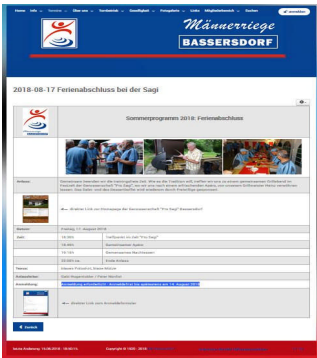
Home Info Termine Über uns Vorstand Geselligkeit Fotogalerie Links Mitgliederbereich Suchen anmelden

Männerriege

BASSERSDORF

2018-08-17 Ferienabschluss bei der Sagi

Sommerprogramm 2018: Ferienabschluss

Anlass: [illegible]

Direkter Link zur Homepage der Genossenschaft "Pro Sagi" Bassersdorf

Datum: Freitag, 17. August 2018

Zeit:

| | |
|---|---|
| 18:00h | Treffpunkt bei der "Pro Sagi" |
| 18:30h | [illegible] |
| 19:15h | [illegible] |
| 22:00 ca. | Ende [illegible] |

Kosten: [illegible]

Anmeldung: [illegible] 14. August 2018

Direkter Link zum Anmeldeformular

Zurück

letzte Änderung: 13.08.2018 - 18:08 Uhr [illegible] Copyright © 1995 - 2018 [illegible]